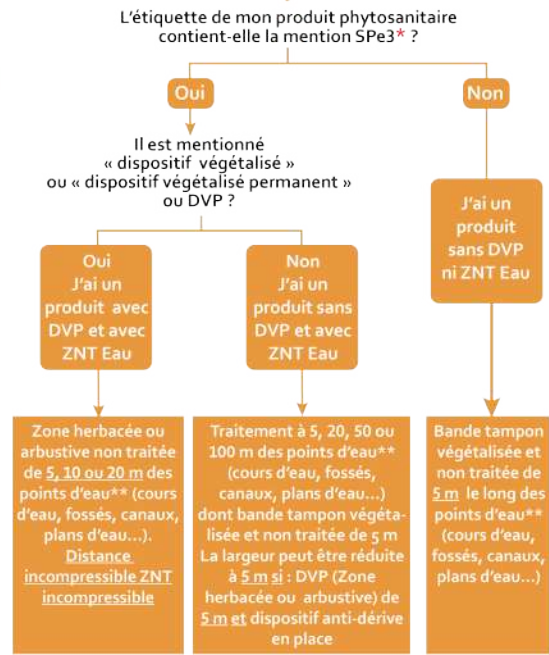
L'étiquette de mon produit phytosanitaire contient-elle la mention SPe3* ?

Oui

Non

Il est mentionné « dispositif végétalisé » ou « dispositif végétalisé permanent » ou DVP ?

J'ai un produit sans DVP ni ZNT Eau

Oui
J'ai un produit avec DVP et avec ZNT Eau

Non
J'ai un produit sans DVP et avec ZNT Eau

Zone herbacée ou arbustive non traitée de 5, 10 ou 20 m des points d'eau** (cours d'eau, fossés, canaux, plans d'eau...). Distance incompressible ZNT incompressible

Traitement à 5, 20, 50 ou 100 m des points d'eau** (cours d'eau, fossés, canaux, plans d'eau...) dont bande tampon végétalisée et non traitée de 5 m La largeur peut être réduite à 5 m si : DVP (Zone herbacée ou arbustive) de 5 m et dispositif anti-dérive en place

Bande tampon végétalisée et non traitée de 5 m le long des points d'eau** (cours d'eau, fossés, canaux, plans d'eau...)